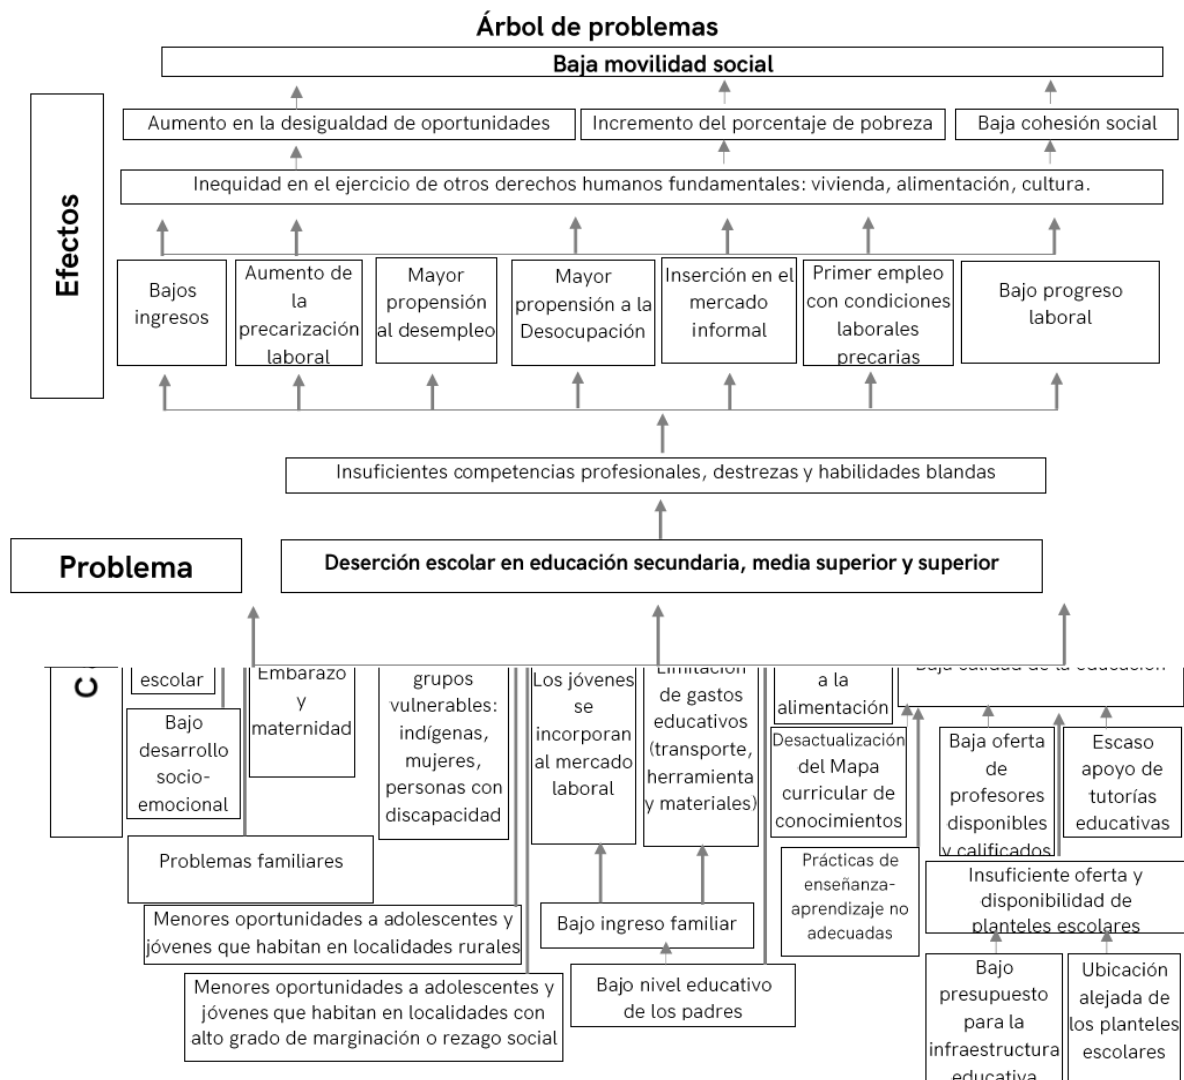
Árbol de problemas

Baja movilidad social

Aumento en la desigualdad de oportunidades

Incremento del porcentaje de pobreza

Baja cohesión social

Inequidad en el ejercicio de otros derechos humanos fundamentales: vivienda, alimentación, cultura.

Efectos

Bajos ingresos

Aumento de la precarización laboral

Mayor propensión al desempleo

Mayor propensión a la Desocupación

Inserción en el mercado informal

Primer empleo con condiciones laborales precarias

Bajo progreso laboral

Insuficientes competencias profesionales, destrezas y habilidades blandas

Problema

Deserción escolar en educación secundaria, media superior y superior

C

escolar

Bajo desarrollo socio-emocional

Embarazo y maternidad

grupos vulnerables: indígenas, mujeres, personas con discapacidad

Los jóvenes se incorporan al mercado laboral

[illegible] de gastos educativos (transporte, herramienta y materiales)

a la alimentación

Desactualización del Mapa curricular de conocimientos

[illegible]

Baja oferta de profesores disponibles y calificados

Escaso apoyo de tutorías educativas

Problemas familiares

Menores oportunidades a adolescentes y jóvenes que habitan en localidades rurales

Bajo ingreso familiar

Prácticas de enseñanza-aprendizaje no adecuadas

Insuficiente oferta y disponibilidad de planteles escolares

Menores oportunidades a adolescentes y jóvenes que habitan en localidades con alto grado de marginación o rezago social

Bajo nivel educativo de los padres

Bajo presupuesto para la infraestructura educativa

Ubicación alejada de los planteles escolares